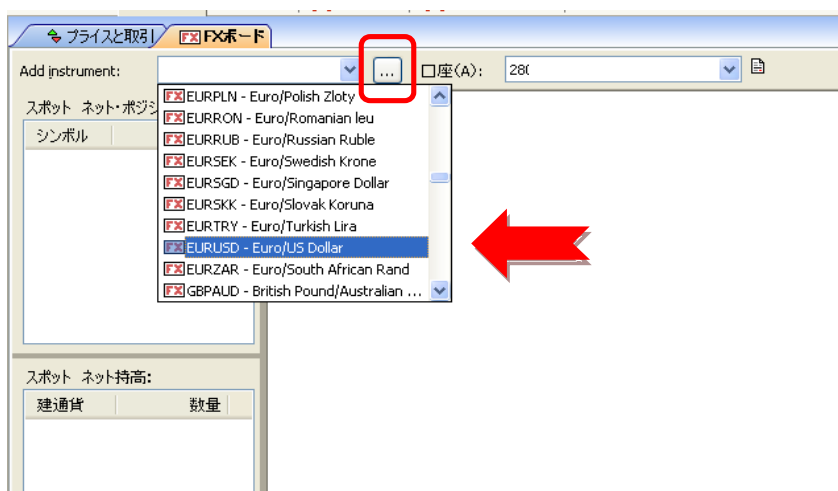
プライスと取引 FX FXボード

Add instrument: ... 口座(A): 28(

スポット ネット・ポジシ

シンボル

FX EURPLN - Euro/Polish Zloty
FX EURRON - Euro/Romanian leu
FX EURRUB - Euro/Russian Ruble
FX EURSEK - Euro/Swedish Krone
FX EURSGD - Euro/Singapore Dollar
FX EURSKK - Euro/Slovak Koruna
FX EURTRY - Euro/Turkish Lira
FX EURUSD - Euro/US Dollar
FX EURZAR - Euro/South African Rand
FX GBPAUD - British Pound/Australian ...

スポット ネット持高:

建通貨 数量